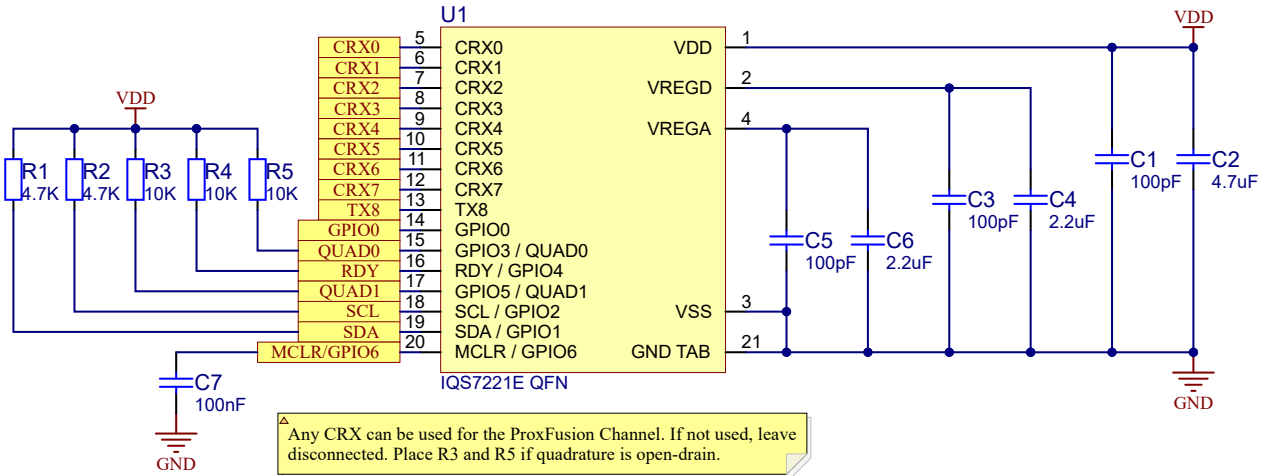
U1

CRX0 5 CRX0
CRX1 6 CRX1
CRX2 7 CRX2
CRX3 8 CRX3
CRX4 9 CRX4
CRX5 10 CRX5
CRX6 11 CRX6
CRX7 12 CRX7
TX8 13 TX8
GPIO0 14 GPIO0
QUAD0 15 GPIO3 / QUAD0
RDY 16 RDY / GPIO4
QUAD1 17 GPIO5 / QUAD1
SCL 18 SCL / GPIO2
SDA 19 SDA / GPIO1
MCLR/GPIO6 20 MCLR / GPIO6

VDD 1
VREGD 2
VREGA 4
VSS 3
GND TAB 21

IQS7221E QFN

VDD

R1 4.7K
R2 4.7K
R3 10K
R4 10K
R5 10K

VDD

C1 100pF
C2 4.7uF
C3 100pF
C4 2.2uF
C5 100pF
C6 2.2uF
C7 100nF

GND

GND

Any CRX can be used for the ProxFusion Channel. If not used, leave disconnected. Place R3 and R5 if quadrature is open-drain.